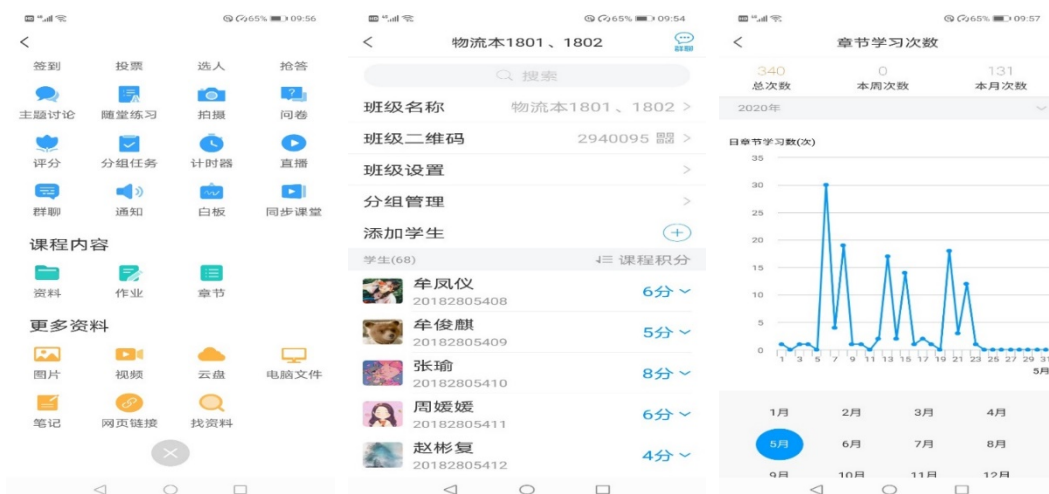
65% 09:56

<

签到 投票 选人 抢答

主题讨论 随堂练习 拍摄 问卷

评分 分组任务 计时器 直播

群聊 通知 白板 同步课堂

课程内容

资料 作业 章节

更多资料

图片 视频 云盘 电脑文件

笔记 网页链接 找资料

65% 09:54

< 物流本1801、1802 群聊

搜索

班级名称 物流本1801、1802 >

班级二维码 2940095 >

班级设置 >

分组管理 >

添加学生 +

学生(68) 课程积分

牟凤仪 20182805408 6分

牟俊麒 20182805409 5分

张瑜 20182805410 8分

周媛媛 20182805411 6分

赵彬复 20182805412 4分

65% 09:57

< 章节学习次数

| 340 | 0 | 131 |
|---|---|---|
| 总次数 | 本周次数 | 本月次数 |

2020年

日章节学习数(次)

35 30 25 20 15 10 5 0

1 3 5 7 9 11 13 15 17 19 21 23 25 27 29 31

5月

1月 2月 3月 4月

5月 6月 7月 8月

9月 10月 11月 12月